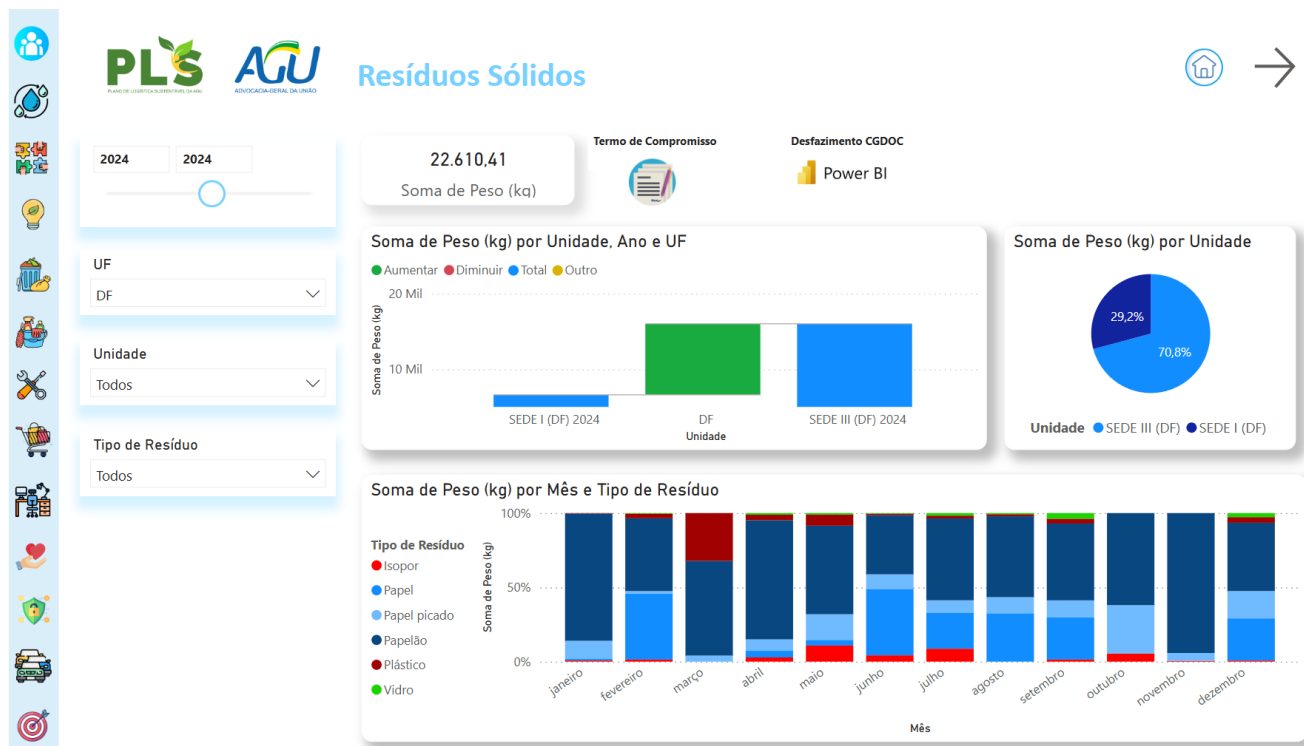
PLS
PLANO DE LOGÍSTICA SUSTENTÁVEL DA AGU

AGU
ADVOCACIA-GERAL DA UNIÃO

Resíduos Sólidos

2024 2024

UF
DF

Unidade
Todos

Tipo de Resíduo
Todos

22.610,41
Soma de Peso (kg)

Termo de Compromisso

Desfazimento CGDOC
Power BI

Soma de Peso (kg) por Unidade, Ano e UF
Aumentar Diminuir Total Outro
20 Mil
10 Mil
Soma de Peso (kg)
SEDE I (DF) 2024
DF
SEDE III (DF) 2024
Unidade

Soma de Peso (kg) por Unidade
29,2%
70,8%
Unidade SEDE III (DF) SEDE I (DF)

Soma de Peso (kg) por Mês e Tipo de Resíduo
Tipo de Resíduo
Isopor
Papel
Papel picado
Papelão
Plástico
Vidro
100%
50%
0%
Soma de Peso (kg)
janeiro
fevereiro
março
abril
maio
junho
julho
agosto
setembro
outubro
novembro
dezembro
Mês